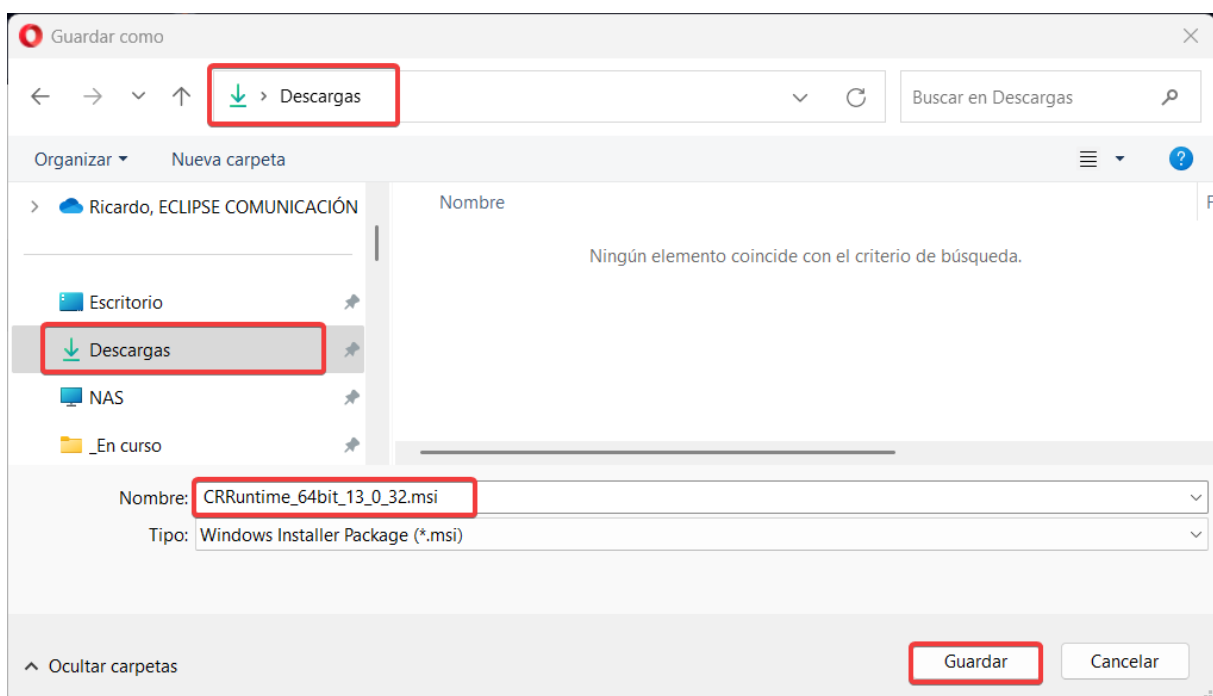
Guardar como

Descargas

Buscar en Descargas

Organizar ▾ Nueva carpeta

Ricardo, ECLIPSE COMUNICACIÓN

Escritorio

Descargas

NAS

_En curso

Nombre

Ningún elemento coincide con el criterio de búsqueda.

Nombre: CRRuntime_64bit_13_0_32.msi

Tipo: Windows Installer Package (*.msi)

Ocultar carpetas

Guardar

Cancelar